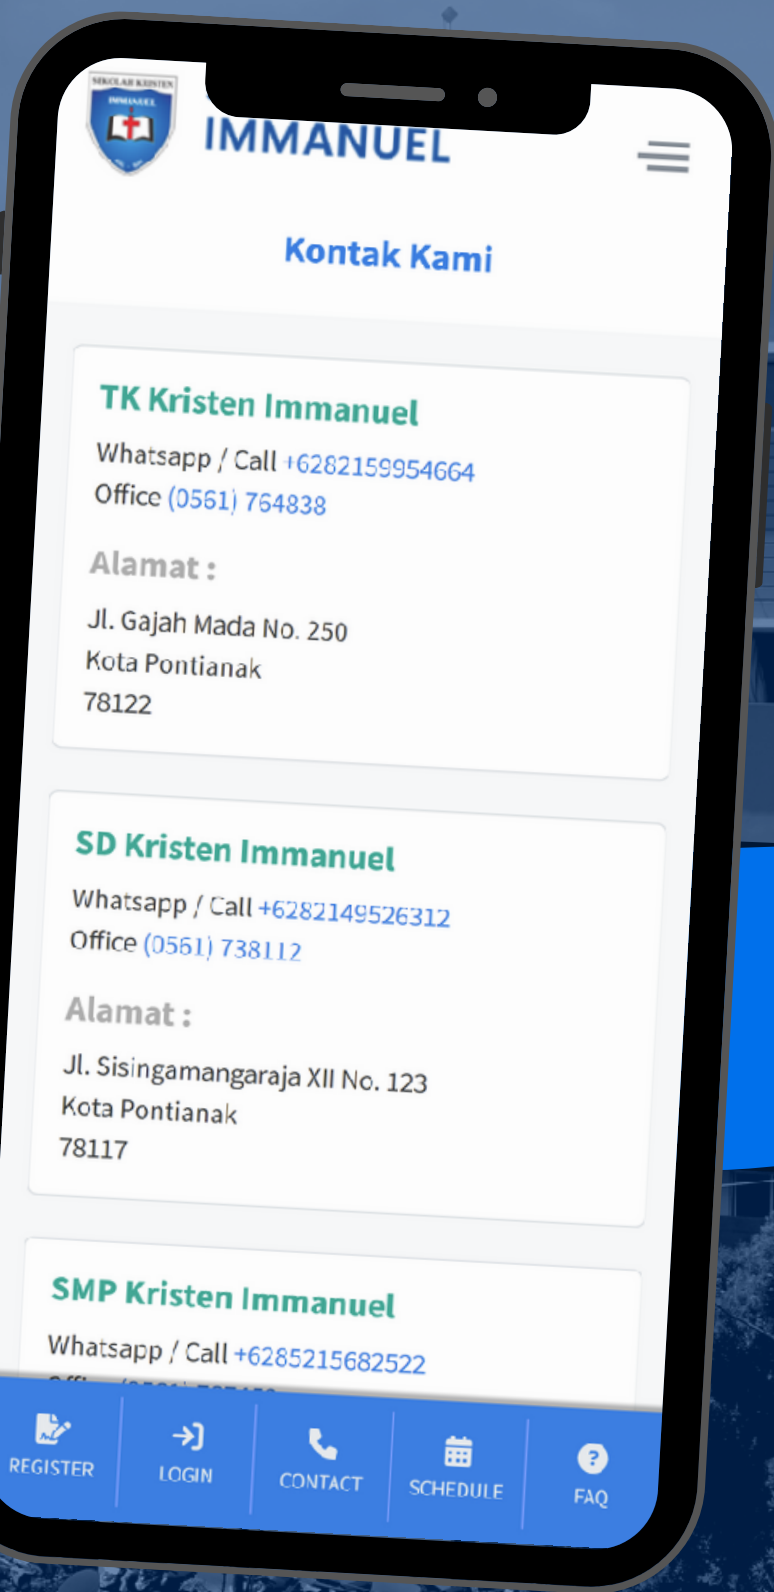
SEKOLAH KRISTEN IMMANUEL

IMMANUEL

Kontak Kami

TK Kristen Immanuel

Whatsapp / Call +6282159954664
Office (0561) 764838

Alamat :

Jl. Gajah Mada No. 250
Kota Pontianak
78122

SD Kristen Immanuel

Whatsapp / Call +6282149526312
Office (0561) 738112

Alamat :

Jl. Sisingamangaraja XII No. 123
Kota Pontianak
78117

SMP Kristen Immanuel

Whatsapp / Call +6285215682522
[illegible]

REGISTER
LOGIN
CONTACT
SCHEDULE
FAQ